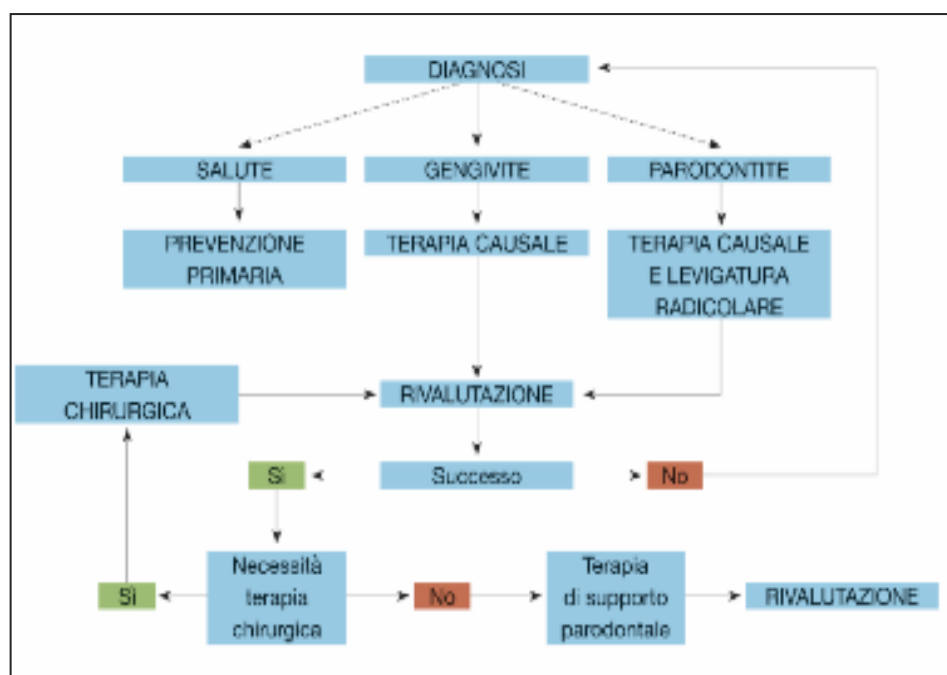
DIAGNOSI

SALUTE

GENGIVITE

PARODONTITE

PREVENZIONE PRIMARIA

TERAPIA CAUSALE

TERAPIA CAUSALE E LEVIGATURA RADICOLARE

TERAPIA CHIRURGICA

RIVALUTAZIONE

Sì

Successo

No

Sì

Necessità terapia chirurgica

No

Terapia di supporto parodontale

RIVALUTAZIONE